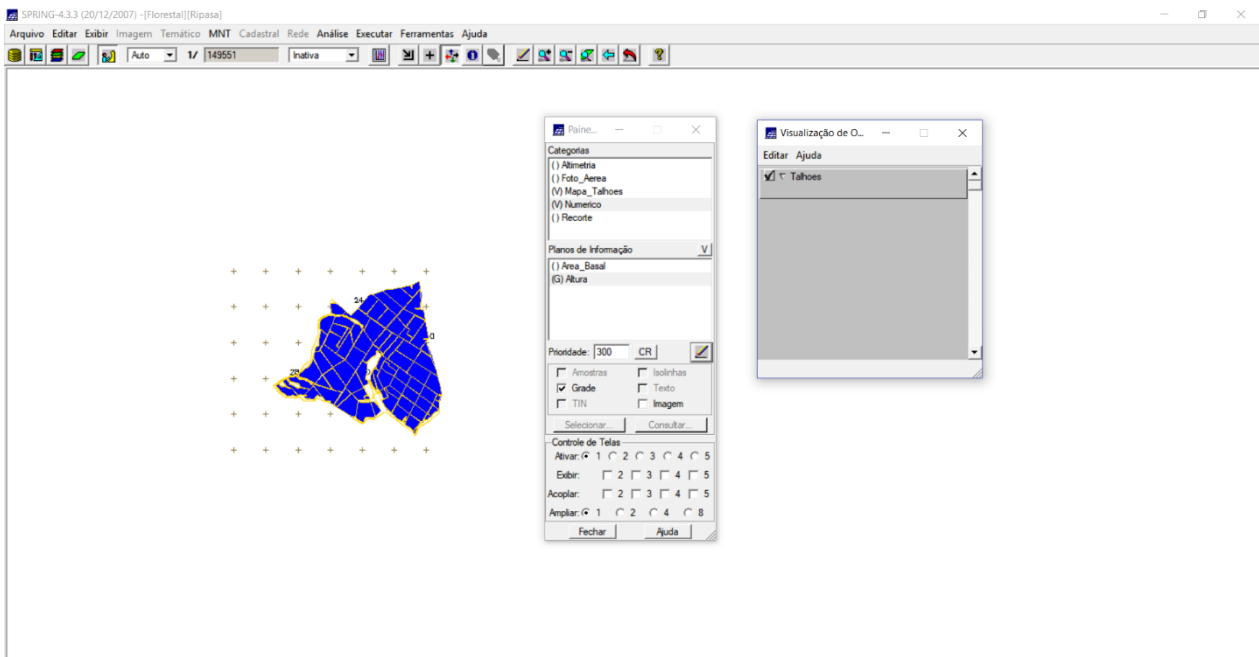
SPRING-4.3.3 (20/12/2007) -[Florestal][Ripasa]

Arquivo Editar Exibir Imagem Temático MNT Cadastral Rede Análise Executar Ferramentas Ajuda

Auto 1/ 149551 Inativa

24
28
0

Paine...

Categorias
() Altimetria
() Foto_Aerea
(V) Mapa_Talhoes
(V) Numerico
() Recorte

Planos de Informação V
() Area_Basal
(G) Altura

Prioridade: 300 CR

Amostras Isolinhas
Grade Texto
TIN Imagem

Selecionar... Consultar...

Controle de Telas
Ativar: 1 2 3 4 5
Exibir: 2 3 4 5
Acoplar: 2 3 4 5
Ampliar: 1 2 4 8

Fechar Ajuda

Visualização de O...

Editar Ajuda

Talhoes